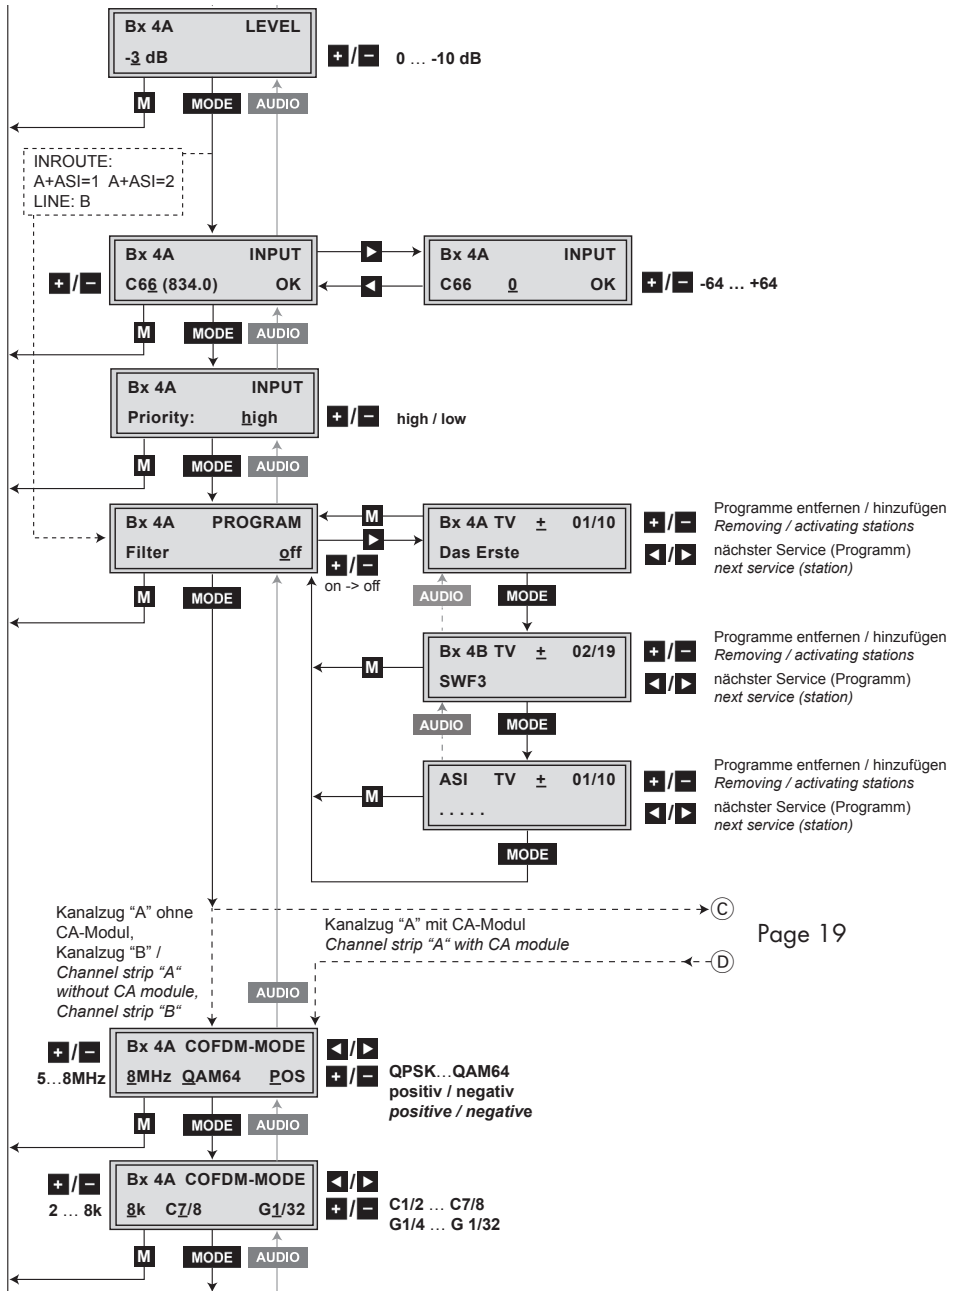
Bx 4A LEVEL
-3 dB

+ / − 0 … -10 dB

M MODE AUDIO

INROUTE:
A+ASI=1 A+ASI=2
LINE: B

Bx 4A INPUT
C66 (834.0) OK

+ / −

Bx 4A INPUT
C66 0 OK

+ / − -64 … +64

M MODE AUDIO

Bx 4A INPUT
Priority: high

+ / − high / low

M MODE AUDIO

Bx 4A PROGRAM
Filter off

M

+ / −
on -> off

Bx 4A TV ± 01/10
Das Erste

+ / − Programme entfernen / hinzufügen
*Removing / activating stations*

◄ / ► nächster Service (Programm)
*next service (station)*

M MODE

AUDIO MODE

M

Bx 4B TV ± 02/19
SWF3

+ / − Programme entfernen / hinzufügen
*Removing / activating stations*

◄ / ► nächster Service (Programm)
*next service (station)*

AUDIO MODE

M

ASI TV ± 01/10
. . . . .

+ / − Programme entfernen / hinzufügen
*Removing / activating stations*

◄ / ► nächster Service (Programm)
*next service (station)*

MODE

Kanalzug “A” ohne CA-Modul, Kanalzug “B” / *Channel strip “A“ without CA module, Channel strip “B“*

C

Kanalzug “A” mit CA-Modul
*Channel strip “A“ with CA module*

Page 19

D

AUDIO

+ / −
5…8MHz

Bx 4A COFDM-MODE
8MHz QAM64 POS

◄ / ►
+ / − QPSK…QAM64
positiv / negativ
*positive / negative*

M MODE AUDIO

+ / −
2 … 8k

Bx 4A COFDM-MODE
8k C7/8 G1/32

◄ / ►
+ / − C1/2 … C7/8
G1/4 … G 1/32

M MODE AUDIO